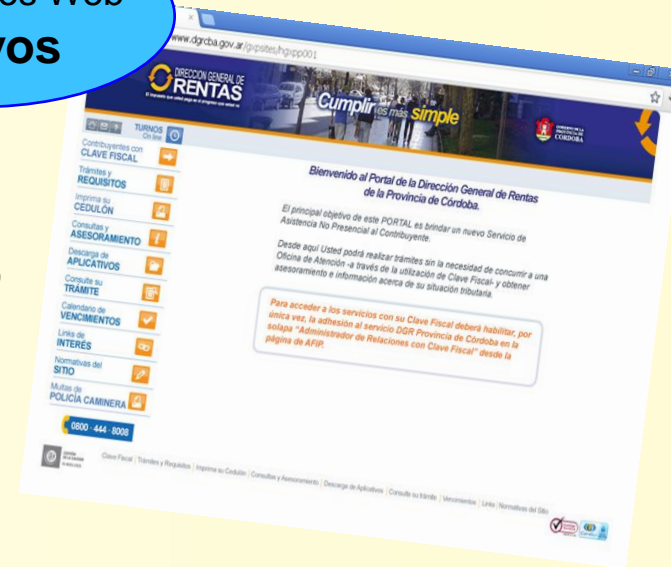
os Web
vos

www.dgrcba.gov.ar/gvpsites/hgvpp001

DIRECCION GENERAL DE RENTAS

Cumplir es más simple

GOBIERNO DE LA PROVINCIA DE CÓRDOBA

TURNOS On line

Contribuyentes con CLAVE FISCAL

Trámites y REQUISITOS

Imprima su CEDULÓN

Consultas y ASESORAMIENTO

Descarga de APLICATIVOS

Consulte su TRÁMITE

Calendario de VENCIMIENTOS

Links de INTERES

Normativas del SITIO

Multas de POLICÍA CAMINERA

0800 - 444 - 8008

Bienvenido al Portal de la Dirección General de Rentas de la Provincia de Córdoba.

El principal objetivo de este PORTAL es brindar un nuevo Servicio de Asistencia No Presencial al Contribuyente.

Desde aquí Usted podrá realizar trámites sin la necesidad de concurrir a una Oficina de Atención -a través de la utilización de Clave Fiscal- y obtener asesoramiento e información acerca de su situación tributaria.

Para acceder a los servicios con su Clave Fiscal deberá habilitar, por única vez, la adhesión al servicio DGR Provincia de Córdoba en la solapa "Administrador de Relaciones con Clave Fiscal" desde la página de AFIP.

Clave Fiscal | Trámites y Requisitos | Imprima su Cedulón | Consultas y Asesoramiento | Descarga de Aplicativos | Consulte su trámite | Vencimientos | Links | Normativas del Sitio